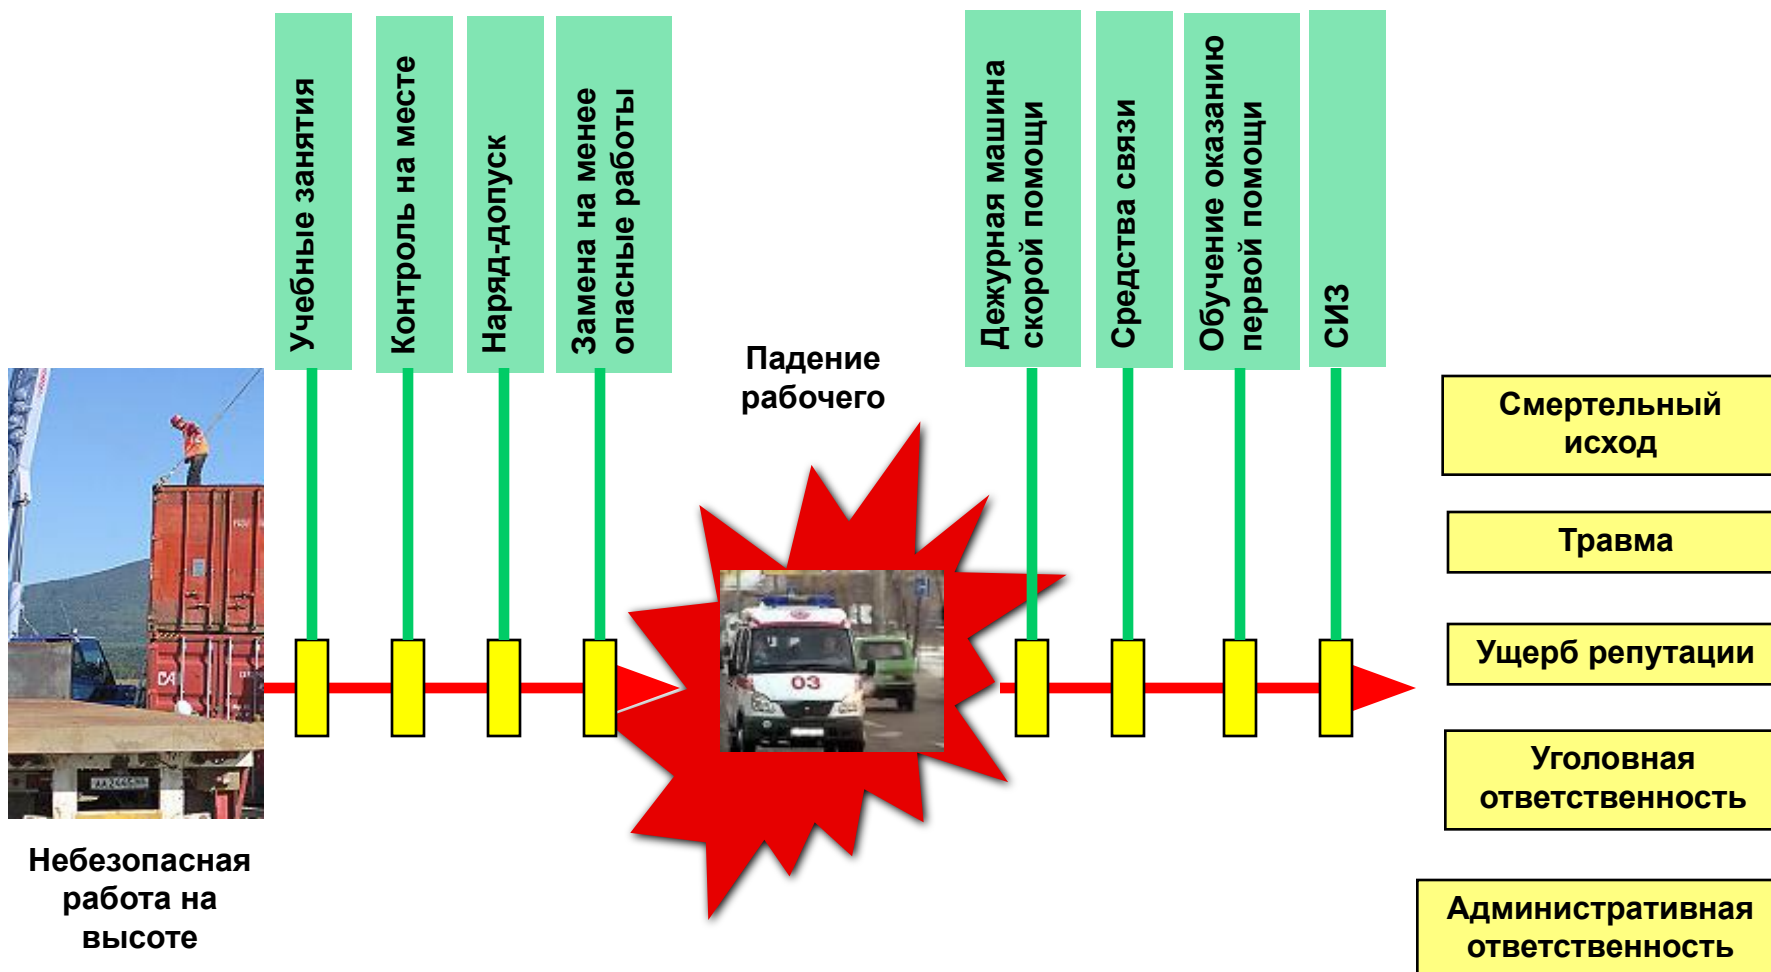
Учебные занятия

Контроль на месте

Наряд-допуск

Замена на менее опасные работы

Падение рабочего

Дежурная машина скорой помощи

Средства связи

Обучение оказанию первой помощи

СИЗ

Смертельный исход

Травма

Ущерб репутации

Уголовная ответственность

Административная ответственность

Небезопасная работа на высоте

03